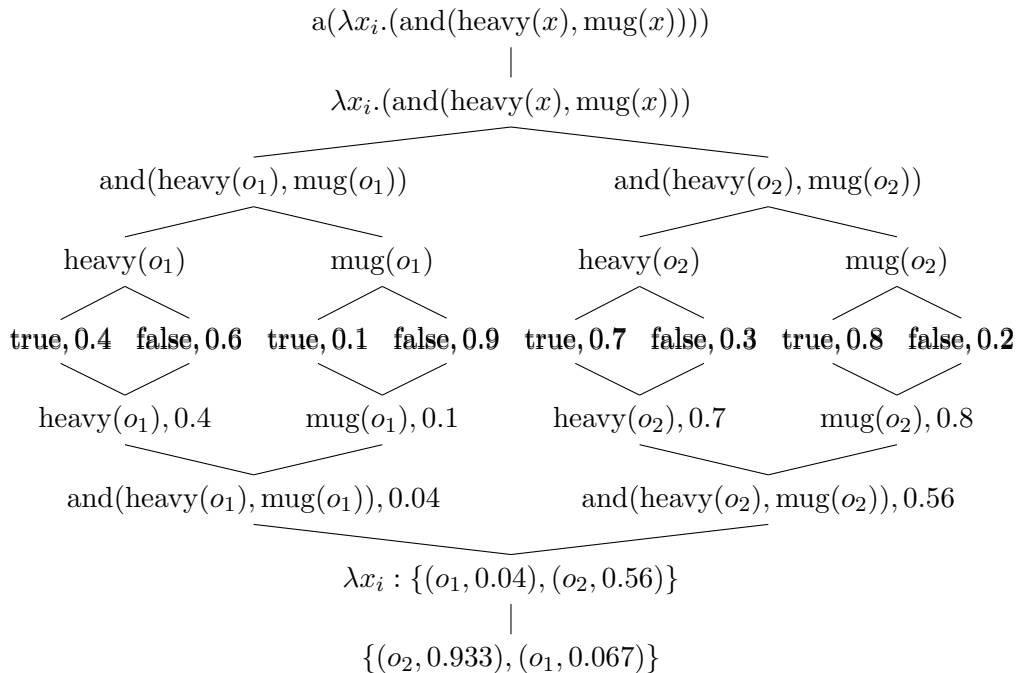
$\text{a}(\lambda x_i.(\text{and}(\text{heavy}(x), \text{mug}(x))))$

$\lambda x_i.(\text{and}(\text{heavy}(x), \text{mug}(x)))$

$\text{and}(\text{heavy}(o_1), \text{mug}(o_1))$

$\text{and}(\text{heavy}(o_2), \text{mug}(o_2))$

$\text{heavy}(o_1)$ $\text{mug}(o_1)$ $\text{heavy}(o_2)$ $\text{mug}(o_2)$

$\textbf{true}, \mathbf{0.4}$ $\textbf{false}, \mathbf{0.6}$ $\textbf{true}, \mathbf{0.1}$ $\textbf{false}, \mathbf{0.9}$ $\textbf{true}, \mathbf{0.7}$ $\textbf{false}, \mathbf{0.3}$ $\textbf{true}, \mathbf{0.8}$ $\textbf{false}, \mathbf{0.2}$

$\text{heavy}(o_1), 0.4$ $\text{mug}(o_1), 0.1$ $\text{heavy}(o_2), 0.7$ $\text{mug}(o_2), 0.8$

$\text{and}(\text{heavy}(o_1), \text{mug}(o_1)), 0.04$

$\text{and}(\text{heavy}(o_2), \text{mug}(o_2)), 0.56$

$\lambda x_i : \{(o_1, 0.04), (o_2, 0.56)\}$

$\{(o_2, 0.933), (o_1, 0.067)\}$